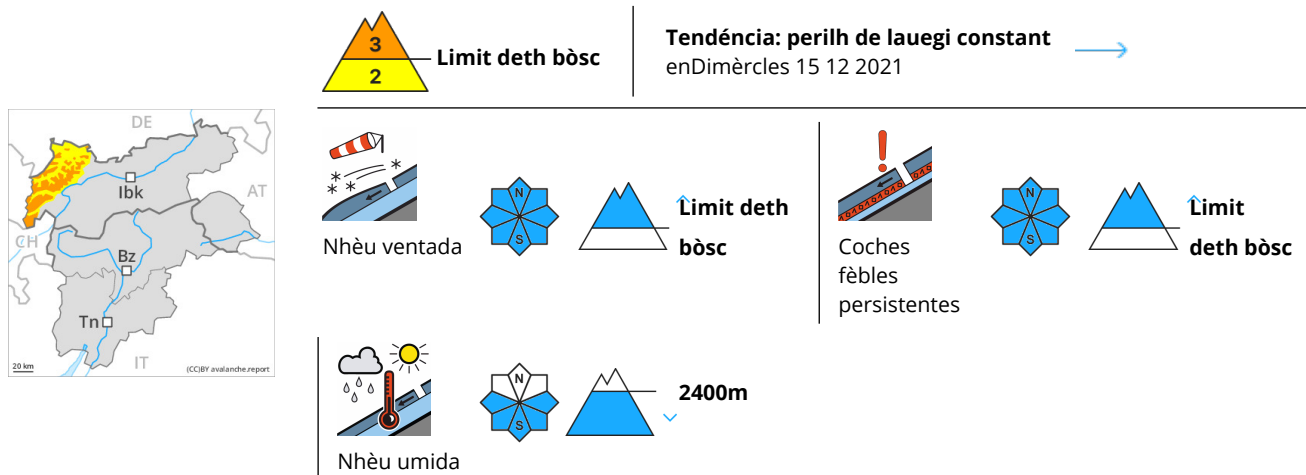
3
2
Limit deth bòsc

Tendéncia: perilh de lauegi constant
enDimèrcles 15 12 2021

DE
AT
CH
IT
Ibk
Bz
Tn
20 km
(CC)BY avalanche.report

N
S
Limit deth bòsc
Nhèu ventada

N
S
Limit deth bòsc
Coches fèbles persistentes

N
S
2400m
Nhèu umida